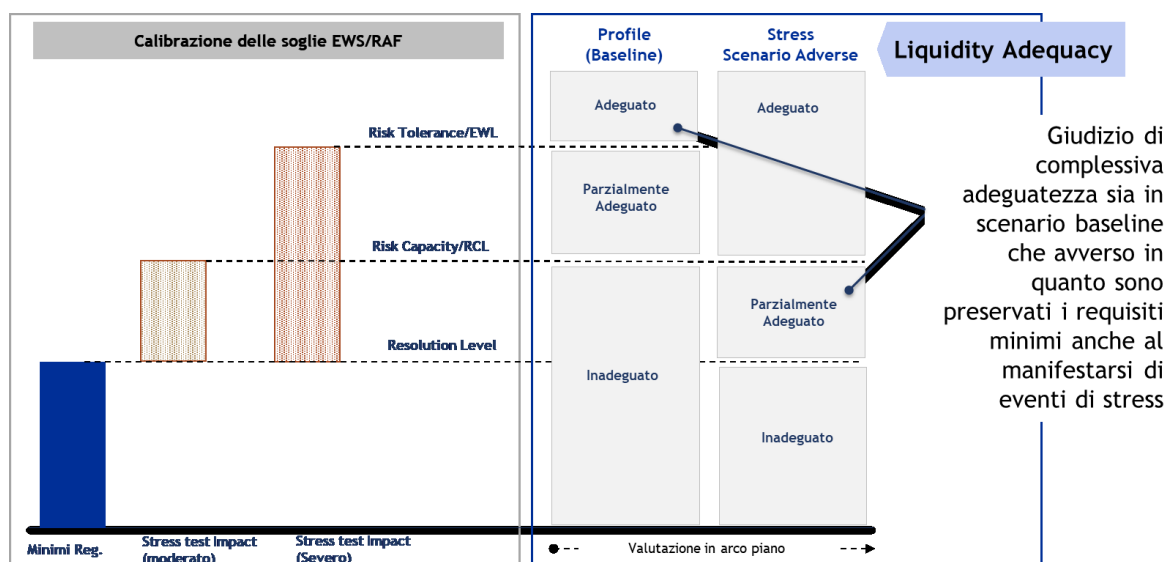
Calibrazione delle soglie EWS/RAF

Risk Tolerance/EWL

Risk Capacity/RCL

Resolution Level

Minimi Reg.

Stress test impact (moderato)

Stress test impact (Severo)

Profile (Baseline)

Stress Scenario Adverse

Liquidity Adequacy

Adeguato

Parzialmente Adeguato

Inadeguato

Adeguato

Parzialmente Adeguato

Inadeguato

Valutazione in arco piano

Giudizio di complessiva adeguatezza sia in scenario baseline che avverso in quanto sono preservati i requisiti minimi anche al manifestarsi di eventi di stress